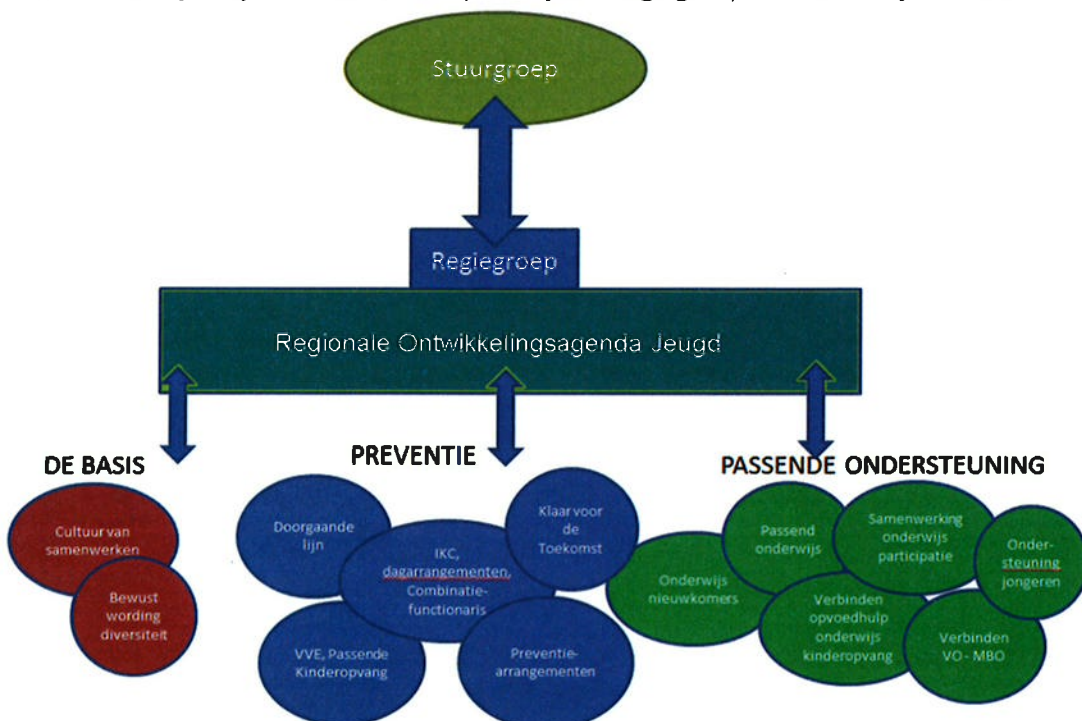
Stuurgroep

Regiegroep

Regionale Ontwikkelingsagenda Jeugd

DE BASIS

Cultuur van samenwerken

Bewust wording diversiteit

PREVENTIE

Doorgaande lijn

IKC, dagarrangementen, Combinatie-functionaris

Klaar voor de Toekomst

VVE, Passende Kinderopvang

Preventie-arrangementen

PASSENDE ONDERSTEUNING

Onderwijs nieuwkomers

Passend onderwijs

Samenwerking onderwijs participatie

Onder-steuning jongeren

Verbinden opvoedhulp onderwijs kinderopvang

Verbinden VO - MBO